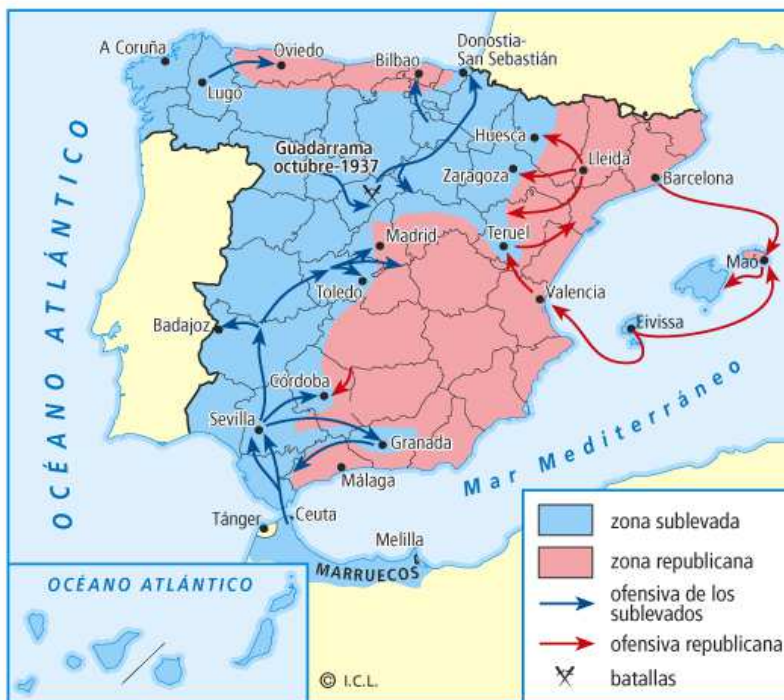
A Coruña
Oviedo
Bilbao
Donostia-San Sebastián
Lugo
OCÉANO ATLÁNTICO
Guadarrama octubre-1937
Huesca
Lleida
Zaragoza
Barcelona
Madrid
Teruel
Maó
Toledo
Valencia
Badajoz
Eivissa
Córdoba
Mar Mediterráneo
Sevilla
Granada
Málaga
Tánger
Ceuta
Melilla
MARRUECOS
OCÉANO ATLÁNTICO
© I.C.L.

zona sublevada
zona republicana
ofensiva de los sublevados
ofensiva republicana
batallas